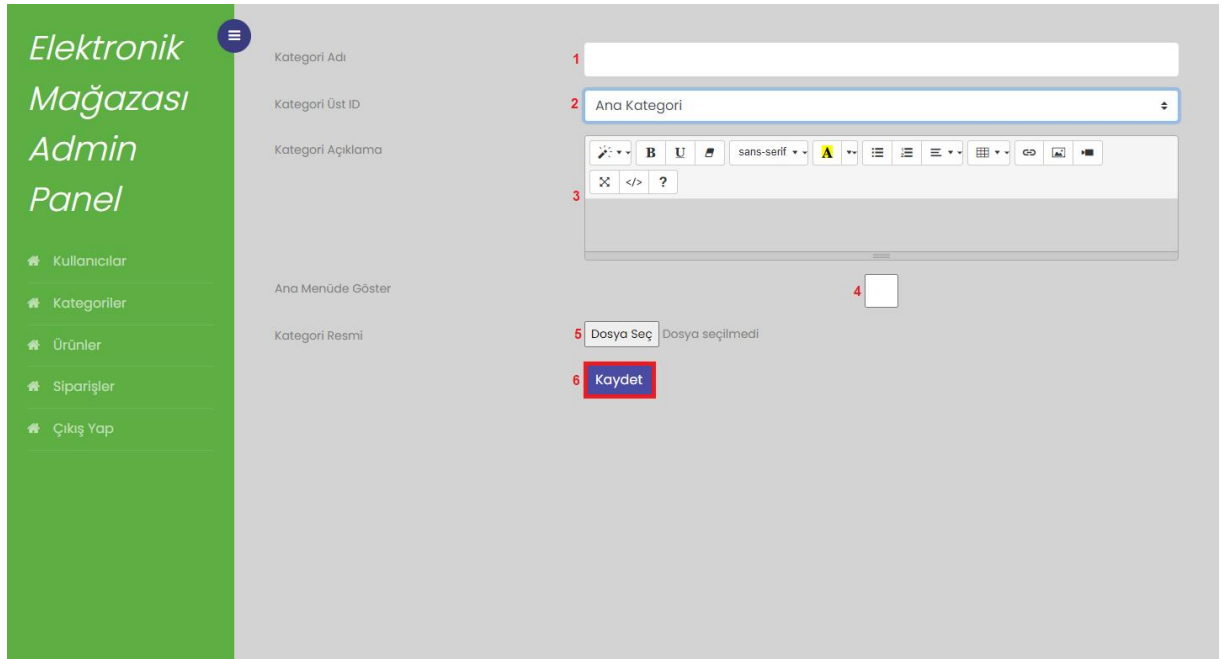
Elektronik Mağazası Admin Panel

Kullanıcılar

Kategoriler

Ürünler

Siparişler

Çıkış Yap

Kategori Adı

1

Kategori Üst ID

2 Ana Kategori

Kategori Açıklama

B U sans-serif A ?

3

Ana Menüde Göster

4

Kategori Resmi

5 Dosya Seç Dosya seçilmedi

6 Kaydet